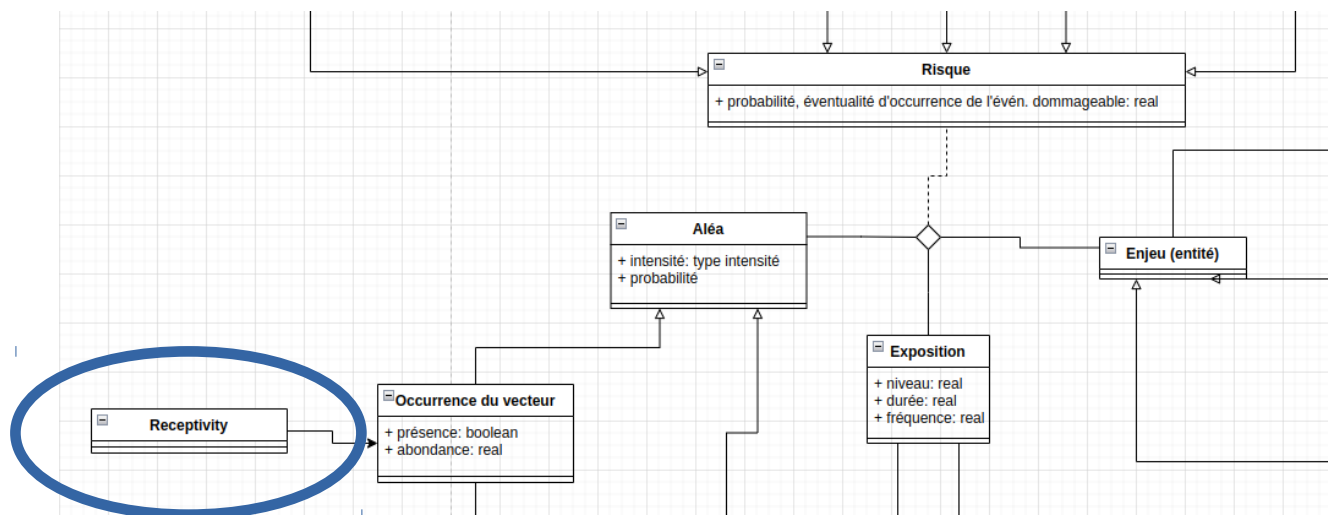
Risque

+ probabilité, éventualité d'occurrence de l'évén. dommageable: real

Aléa

+ intensité: type intensité
+ probabilité

Enjeu (entité)

Exposition

+ niveau: real
+ durée: real
+ fréquence: real

Occurrence du vecteur

+ présence: boolean
+ abondance: real

Receptivity